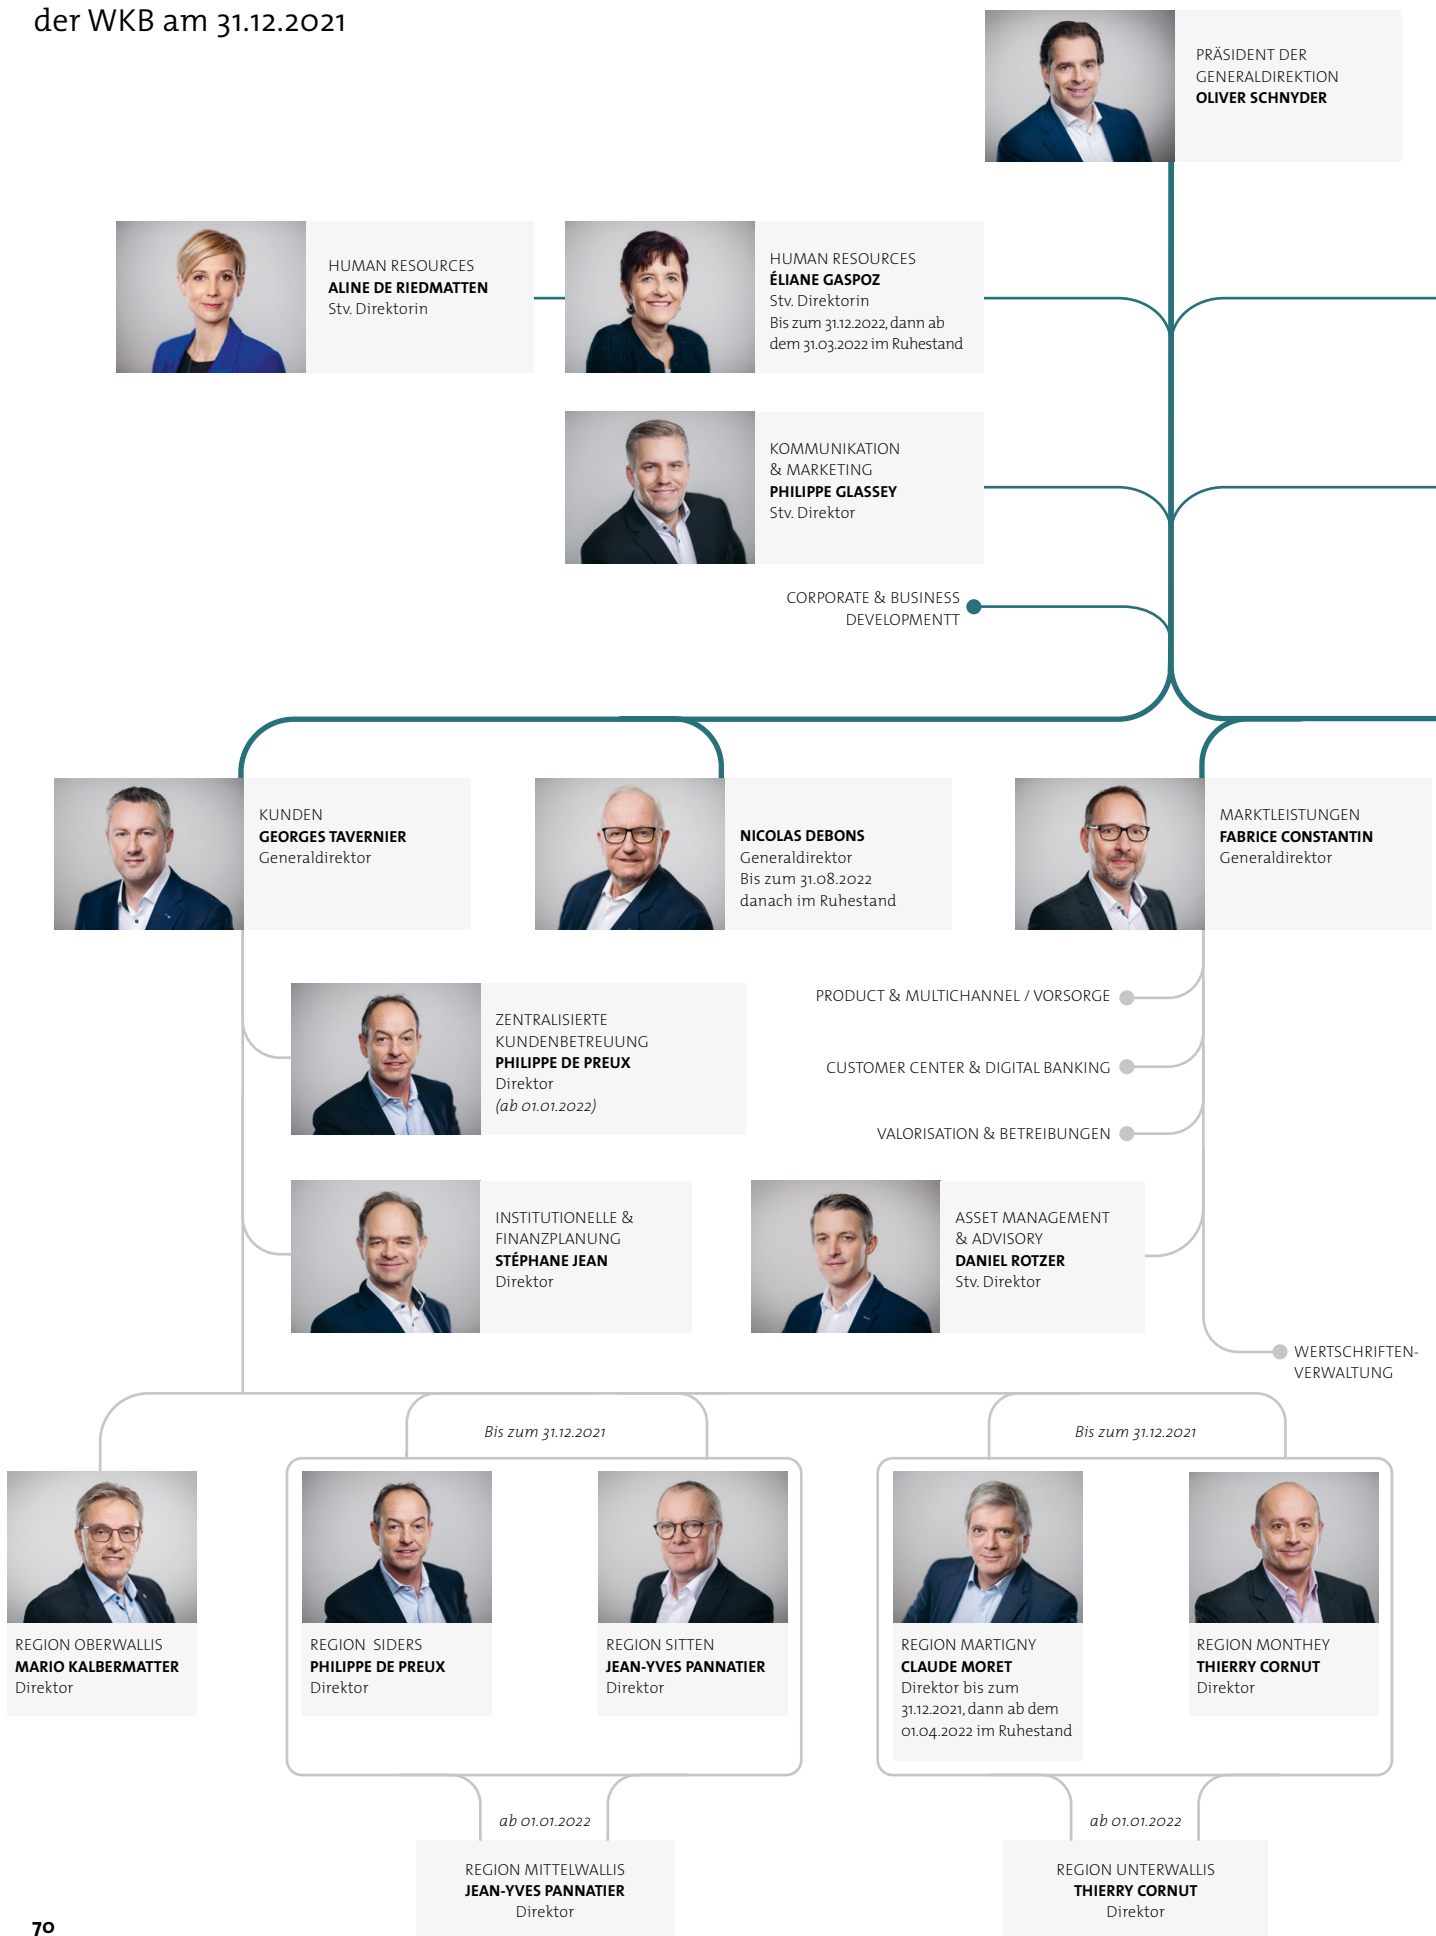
der WKB am 31.12.2021

PRÄSIDENT DER GENERALDIREKTION
OLIVER SCHNYDER

HUMAN RESOURCES
ALINE DE RIEDMATTEN
Stv. Direktorin

HUMAN RESOURCES
ÉLIANE GASPOZ
Stv. Direktorin
Bis zum 31.12.2022, dann ab dem 31.03.2022 im Ruhestand

KOMMUNIKATION & MARKETING
PHILIPPE GLASSEY
Stv. Direktor

CORPORATE & BUSINESS DEVELOPMENTT

KUNDEN
GEORGES TAVERNIER
Generaldirektor

NICOLAS DEBONS
Generaldirektor
Bis zum 31.08.2022 danach im Ruhestand

MARKTLEISTUNGEN
FABRICE CONSTANTIN
Generaldirektor

ZENTRALISIERTE KUNDENBETREUUNG
PHILIPPE DE PREUX
Direktor
(ab 01.01.2022)

PRODUCT & MULTICHANNEL / VORSORGE

CUSTOMER CENTER & DIGITAL BANKING

VALORISATION & BETREIBUNGEN

INSTITUTIONELLE & FINANZPLANUNG
STÉPHANE JEAN
Direktor

ASSET MANAGEMENT & ADVISORY
DANIEL ROTZER
Stv. Direktor

WERTSCHRIFTEN-VERWALTUNG

Bis zum 31.12.2021

Bis zum 31.12.2021

REGION OBERWALLIS
MARIO KALBERMATTER
Direktor

REGION SIDERS
PHILIPPE DE PREUX
Direktor

REGION SITTEN
JEAN-YVES PANNATIER
Direktor

REGION MARTIGNY
CLAUDE MORET
Direktor bis zum 31.12.2021, dann ab dem 01.04.2022 im Ruhestand

REGION MONTHEY
THIERRY CORNUT
Direktor

ab 01.01.2022

ab 01.01.2022

REGION MITTELWALLIS
JEAN-YVES PANNATIER
Direktor

REGION UNTERWALLIS
THIERRY CORNUT
Direktor

70